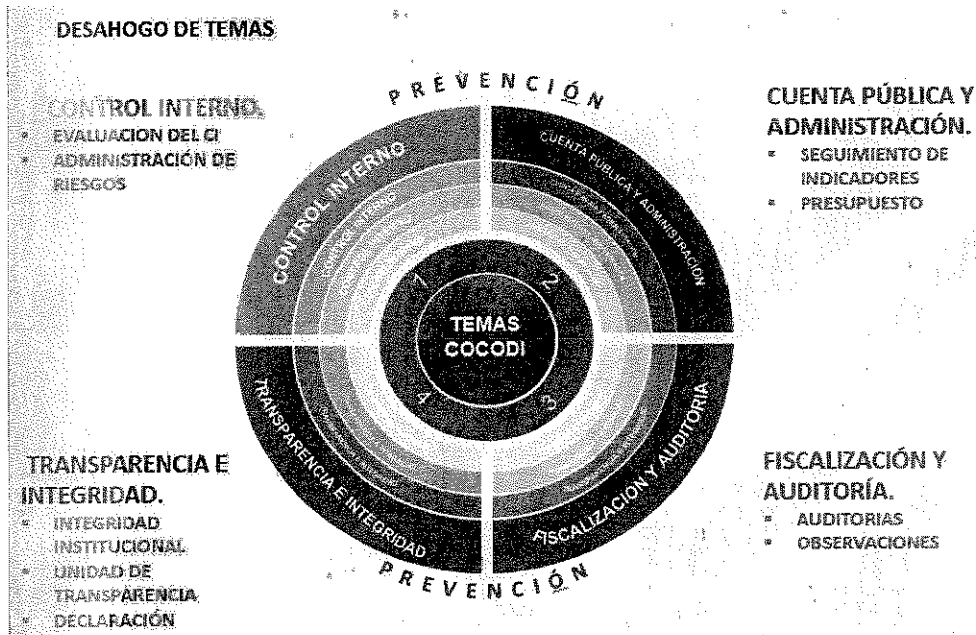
DESAHOGO DE TEMAS

CONTROL INTERNO.
- EVALUACION DEL CI
- ADMINISTRACIÓN DE RIESGOS

PREVENCIÓN

CUENTA PÚBLICA Y ADMINISTRACIÓN.
- SEGUIMIENTO DE INDICADORES
- PRESUPUESTO

CONTROL INTERNO

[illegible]

CUENTA PÚBLICA Y ADMINISTRACIÓN

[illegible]

1

2

TEMAS COCODI

4

3

TRANSPARENCIA E INTEGRIDAD

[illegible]

FISCALIZACIÓN Y AUDITORÍA

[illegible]

TRANSPARENCIA E INTEGRIDAD.
- INTEGRIDAD INSTITUCIONAL
- UNIDAD DE TRANSPARENCIA
- DECLARACIÓN

PREVENCIÓN

FISCALIZACIÓN Y AUDITORÍA.
- AUDITORIAS
- OBSERVACIONES